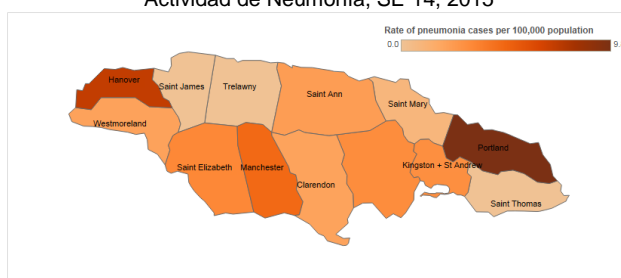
Actividad de Neumonía, SE 14, 2015

Rate of pneumonia cases per 100,000 population

0.0

9.

Hanover

Saint James

Trelawny

Saint Ann

Saint Mary

Westmoreland

Portland

Saint Elizabeth

Manchester

Kingston + St Andrew

Clarendon

Saint Thomas